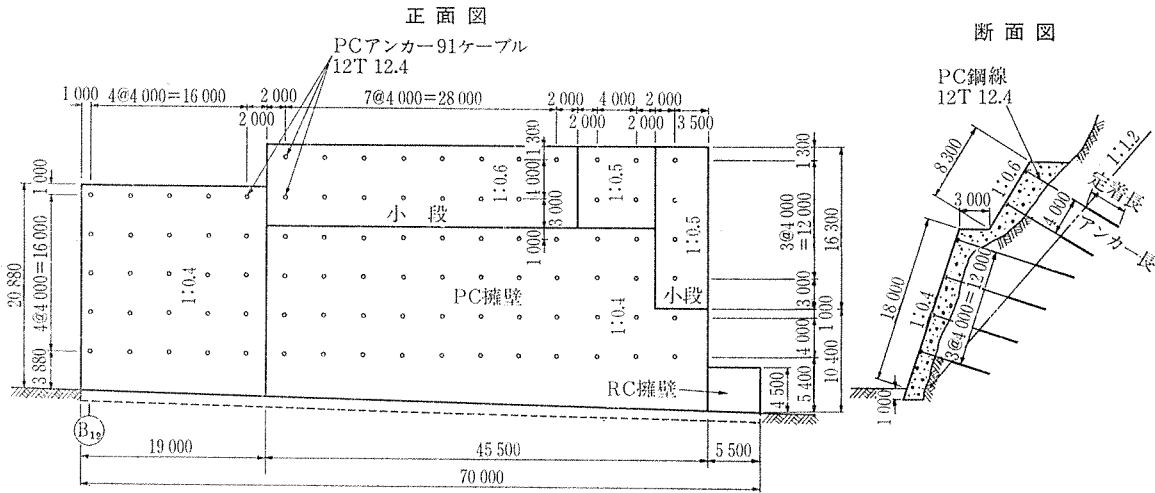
正面図

PCアンカー91ケーブル
12T 12.4

1 000 4@4 000=16 000 2 000 7@4 000=28 000 2 000 4 000 2 000

2 000 2 000 2 000 3 500

1 000
20 880
4@4 000=16 000
3 880

1 300
1:0.6
1 000
3 000
1 000
1:0.5
1:0.5
小段
1:0.4
PC擁壁
1:0.4
小段
RC擁壁

1 300
3@4 000 =12 000
16 300
3 000
1 000
4 000
10 400
5 400
4 500

$B_{19}$

19 000 45 500 5 500
70 000

断面図

PC鋼線
12T 12.4

8 300
1:0.6
3 000
4 000
1:1.2
定着長
アンカー長
18 000
1:0.4
2 000
3@4 000=12 000
1 000